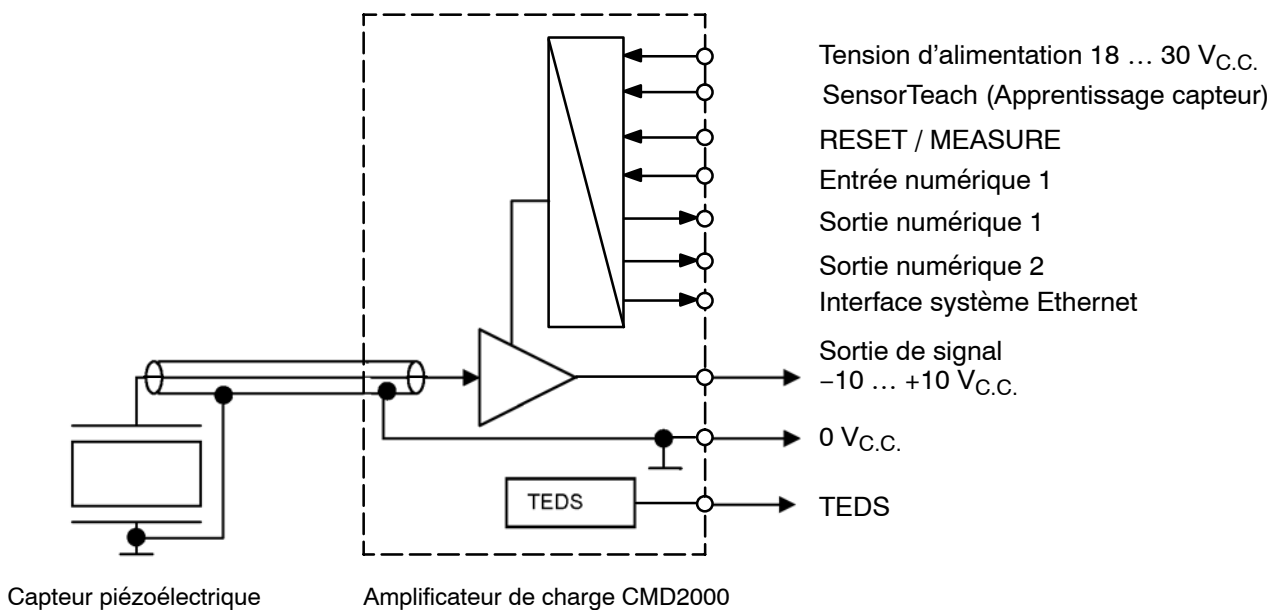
Tension d'alimentation 18 … 30 $V_{C.C.}$

SensorTeach (Apprentissage capteur)

RESET / MEASURE

Entrée numérique 1

Sortie numérique 1

Sortie numérique 2

Interface système Ethernet

Sortie de signal
−10 … +10 $V_{C.C.}$

0 $V_{C.C.}$

TEDS

TEDS

Capteur piézoélectrique

Amplificateur de charge CMD2000